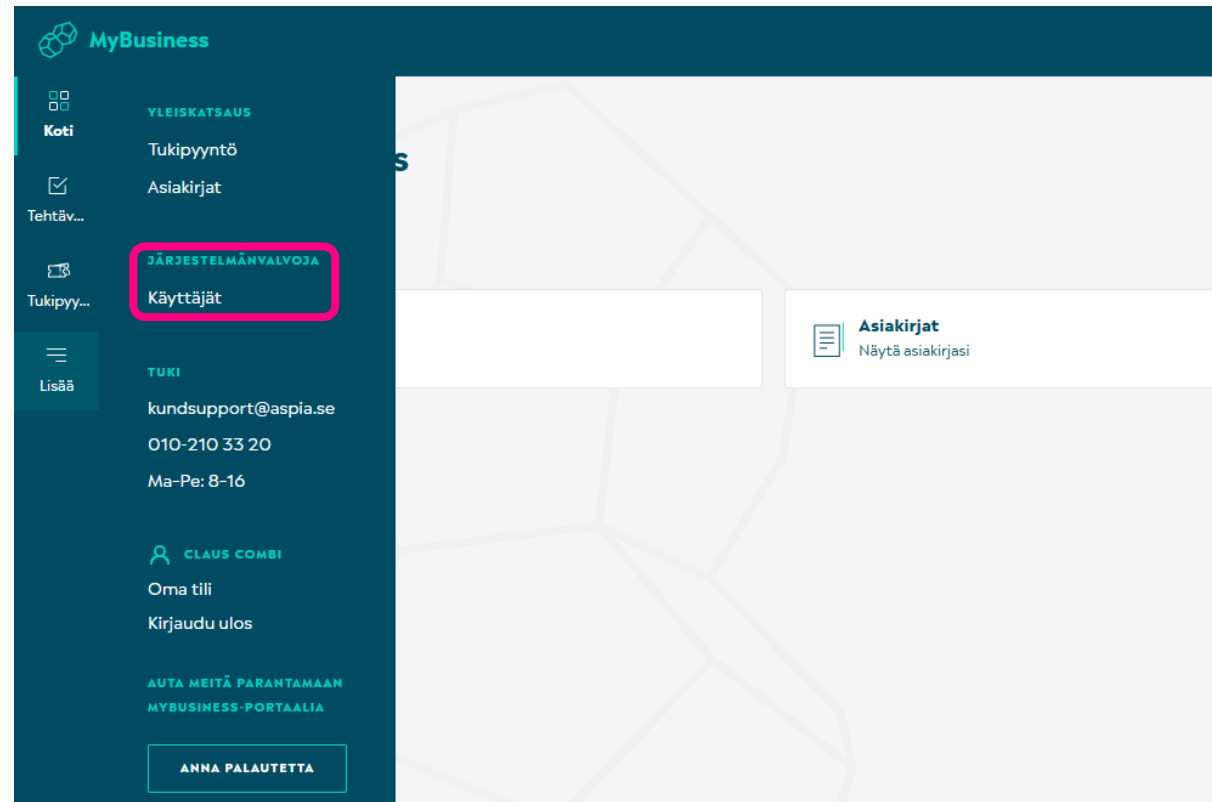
MyBusiness

Koti

Tehtäv...

Tukipyy...

Lisää

YLEISKATSAUS

Tukipyyntö

Asiakirjat

JÄRJESTELMÄNVALVOJA

Käyttäjät

TUKI

kundsupport@aspia.se

010-210 33 20

Ma-Pe: 8-16

CLAUS COMBI

Oma tili

Kirjaudu ulos

AUTA MEITÄ PARANTAMAAN MYBUSINESS-PORTAALIA

ANNA PALAUTETTA

s

Asiakirjat
Näytä asiakirjasi